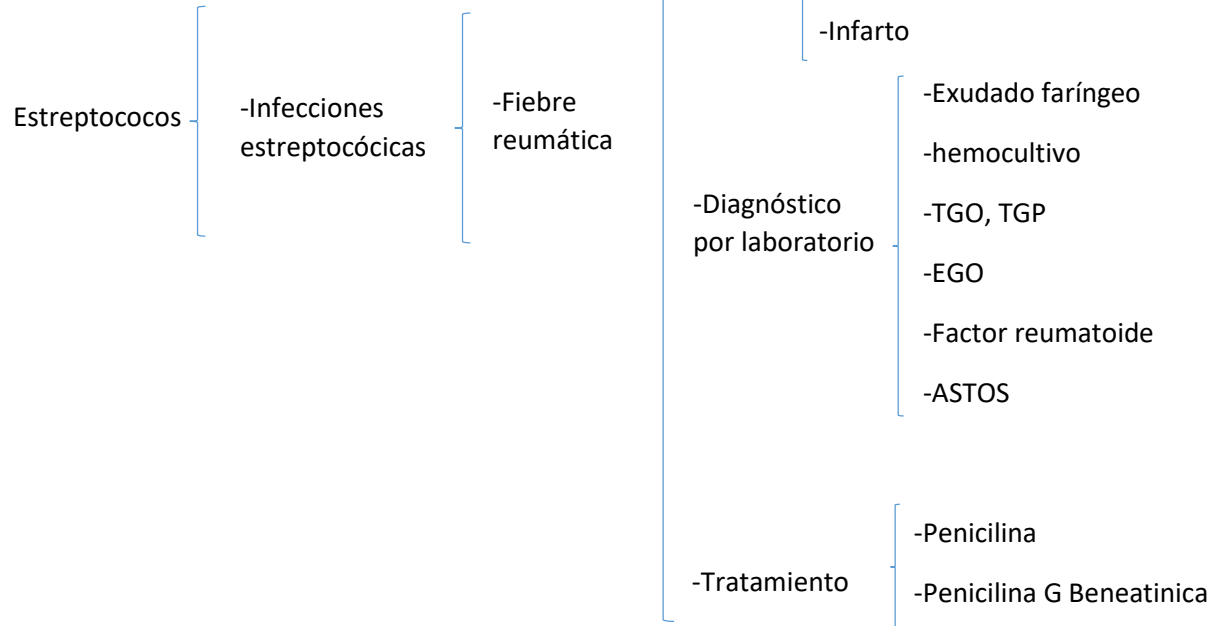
-Infarto

Estreptococos

-Infecciones estreptocócicas

-Fiebre reumática

-Diagnóstico por laboratorio

-Exudado faríngeo

-hemocultivo

-TGO, TGP

-EGO

-Factor reumatoide

-ASTOS

-Tratamiento

-Penicilina

-Penicilina G Beneatinica